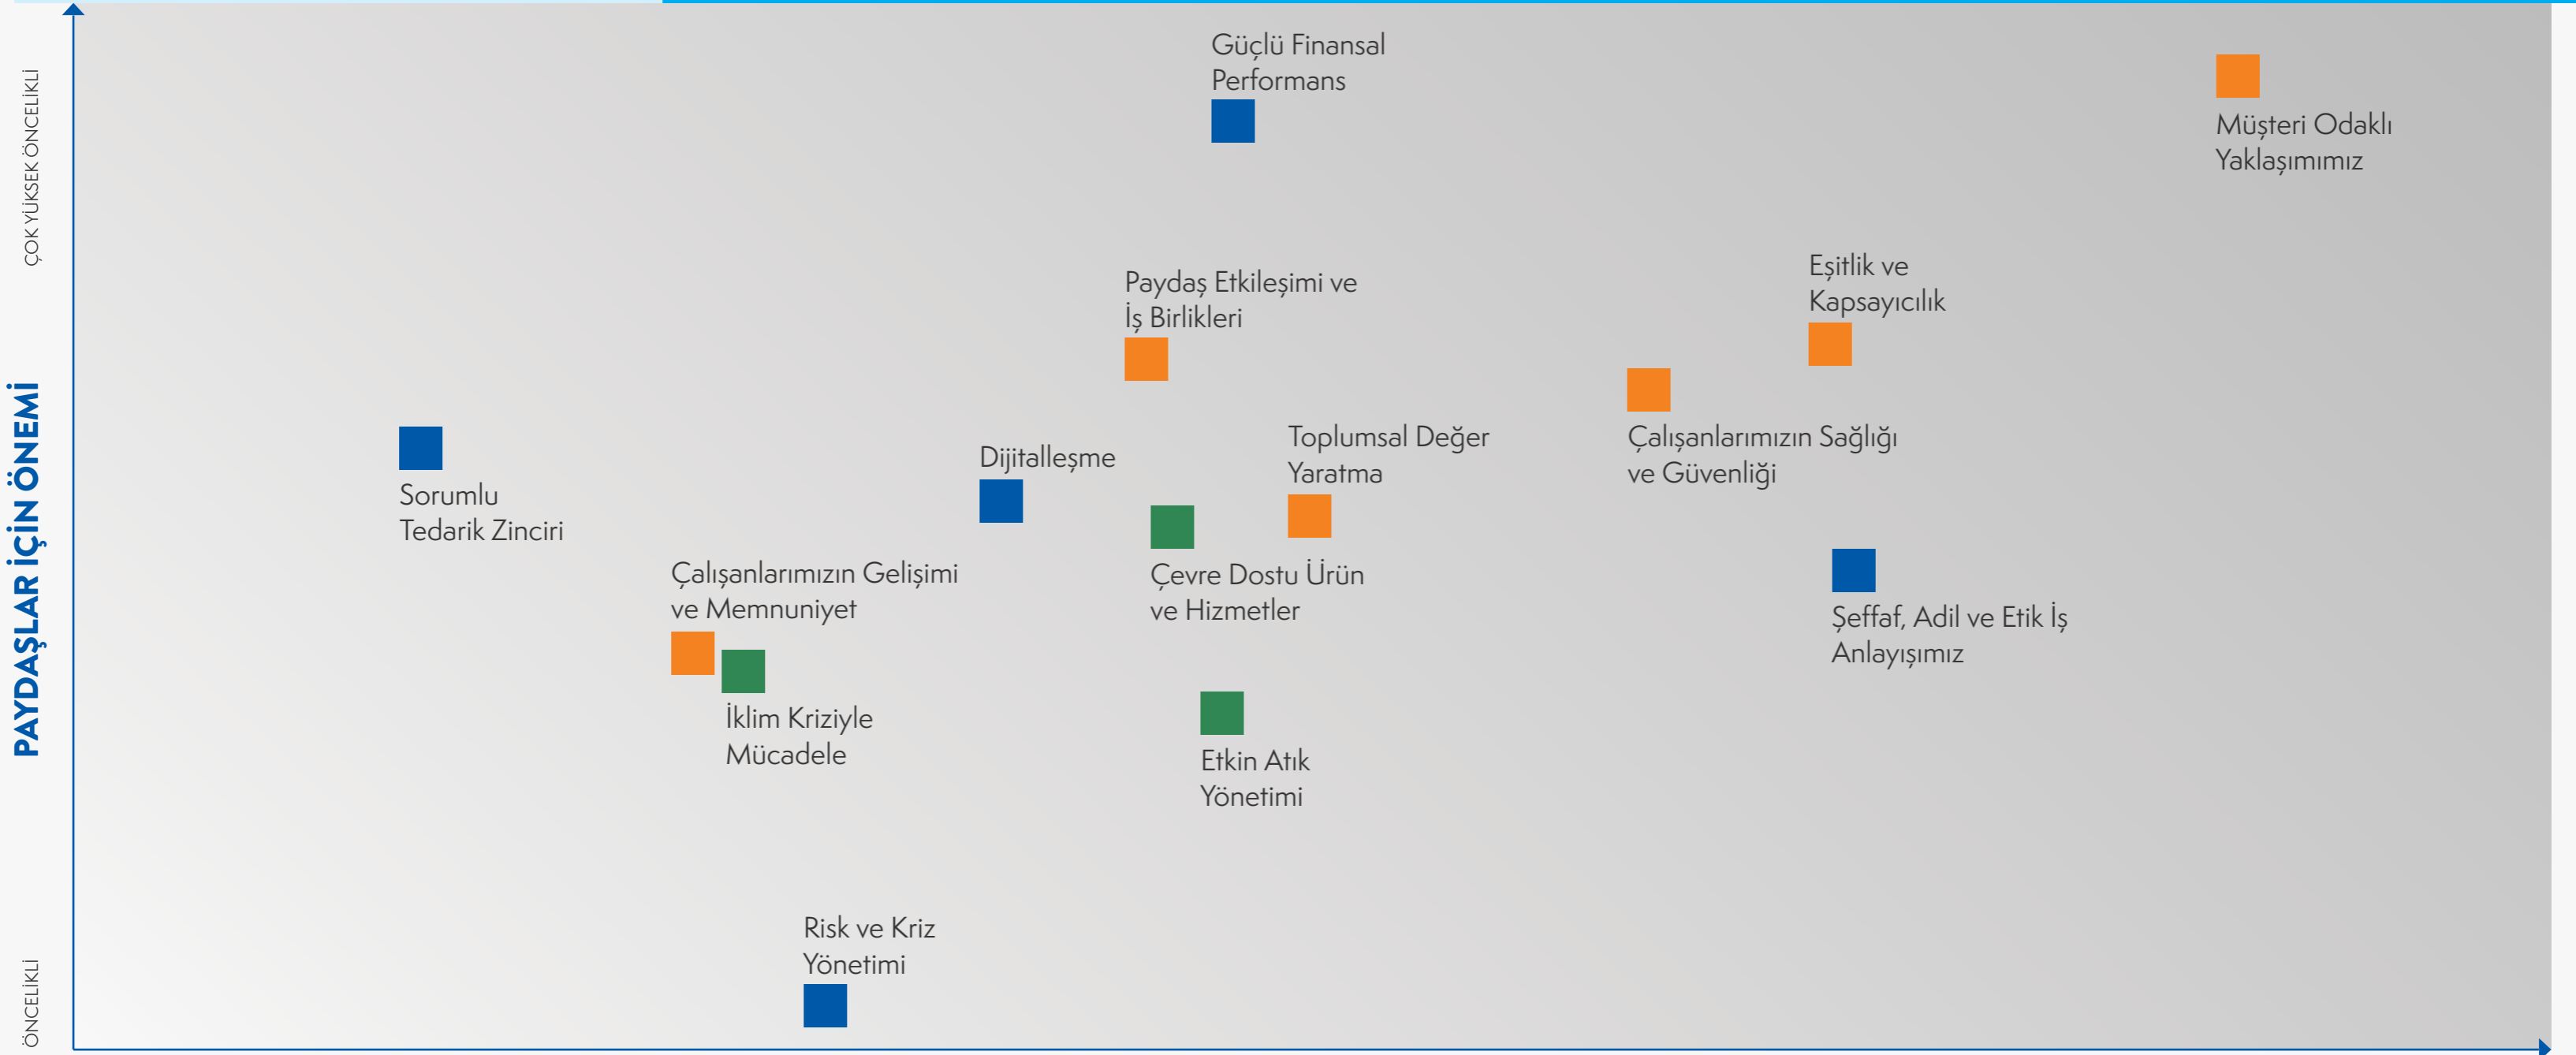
ÇOK YÜKSEK ÖNCELİKLİ

PAYDAŞLAR İÇİN ÖNEMİ

ÖNCELİKLİ

Güçlü Finansal Performans

Müşteri Odaklı Yaklaşımımız

Paydaş Etkileşimi ve İş Birlikleri

Eşitlik ve Kapsayıcılık

Sorumlu Tedarik Zinciri

Dijitalleşme

Toplumsal Değer Yaratma

Çalışanlarımızın Sağlığı ve Güvenliği

Çalışanlarımızın Gelişimi ve Memnuniyet

Çevre Dostu Ürün ve Hizmetler

Şeffaf, Adil ve Etik İş Anlayışımız

İklim Kriziyle Mücadele

Etkin Atık Yönetimi

Risk ve Kriz Yönetimi